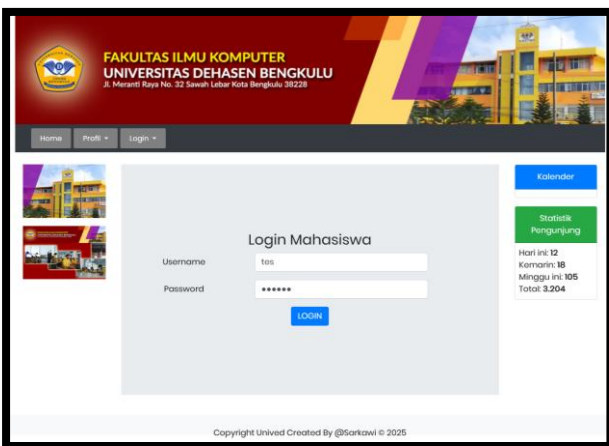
FAKULTAS ILMU KOMPUTER
UNIVERSITAS DEHASEN BENGKULU
Jl. Meranti Raya No. 32 Sawah Lebar Kota Bengkulu 38228

Home Profil ▾ Login ▾

Kalender

Statistik Pengunjung

Hari ini: 12
Kemarin: 18
Minggu ini: 105
Total: 3.204

Login Mahasiswa

Username tes

Password ••••••

LOGIN

Copyright Unived Created By @Sarkawi © 2025